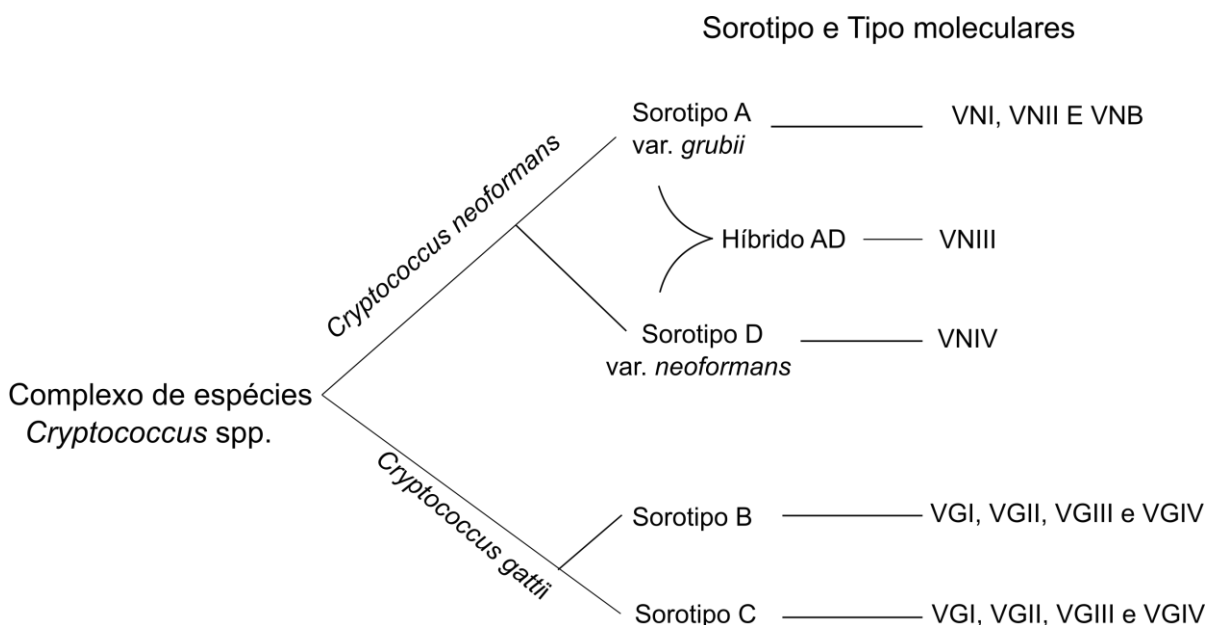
Sorotipo e Tipo moleculares

Complexo de espécies
Cryptococcus spp.

Cryptococcus neoformans

Sorotipo A
var. grubii

VNI, VNII E VNB

Híbrido AD

VNIII

Sorotipo D
var. neoformans

VNIV

Cryptococcus gattii

Sorotipo B

VGI, VGII, VGIII e VGIV

Sorotipo C

VGI, VGII, VGIII e VGIV